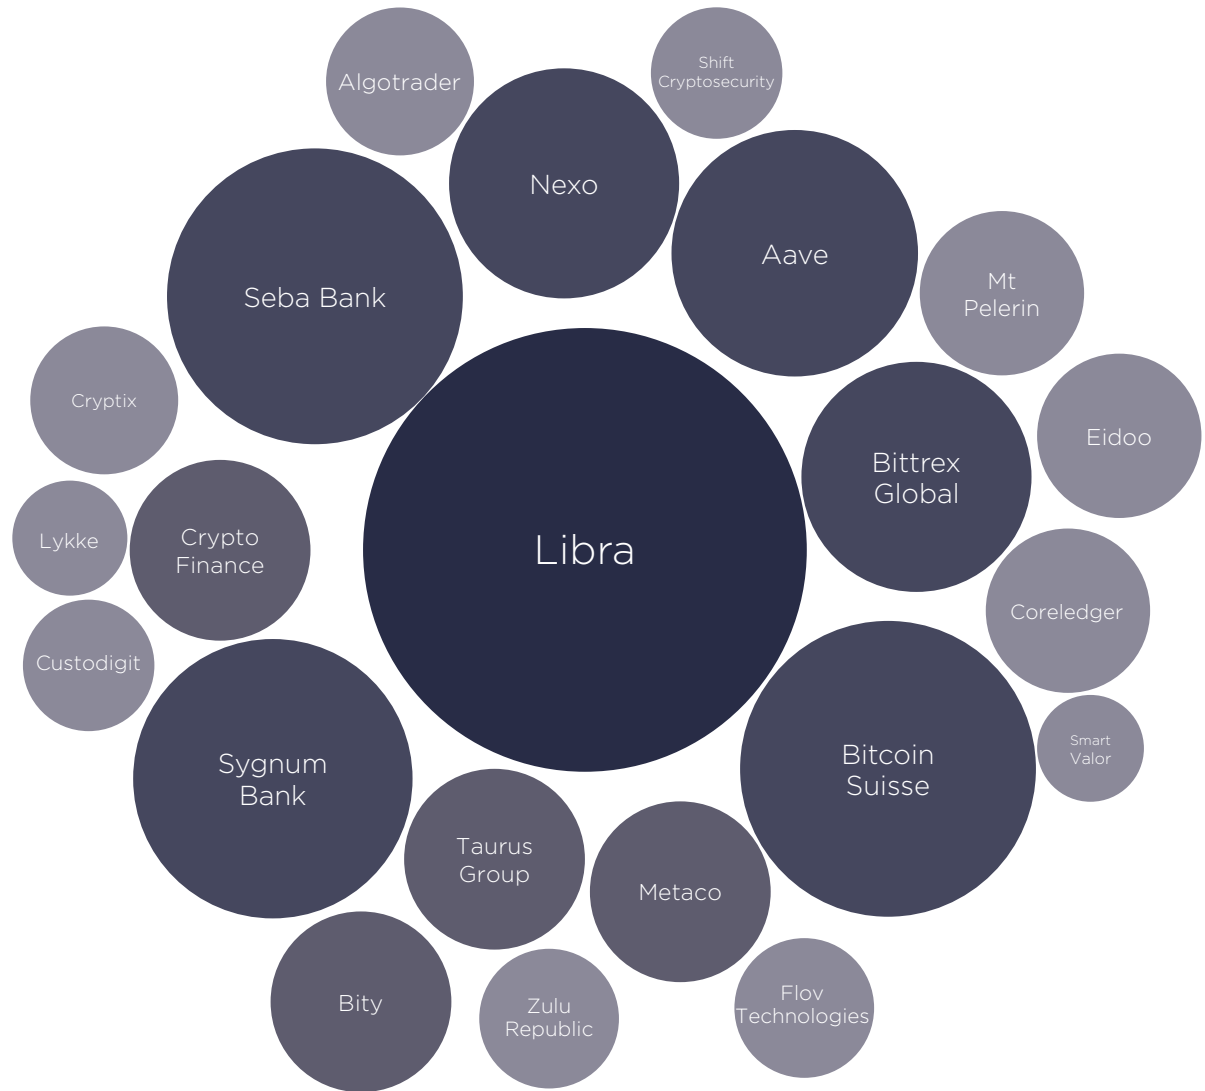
Algotrader

Shift Cryptosecurity

Nexo

Seba Bank

Aave

Mt Pelerin

Cryptix

Libra

Bittrex Global

Eidoo

Lykke

Crypto Finance

Custodigit

Coreledger

Sygnum Bank

Bitcoin Suisse

Smart Valor

Taurus Group

Metaco

Bity

Zulu Republic

Flov Technologies